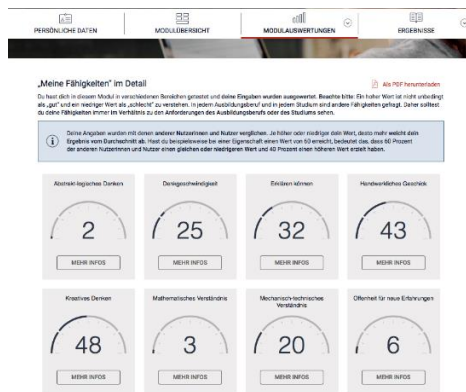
PERSÖNLICHE DATEN | MODULÜBERSICHT | MODULAUSWERTUNGEN | ERGEBNISSE

„Meine Fähigkeiten" im Detail

Als PDF herunterladen

Du hast dich in diesem Modul in verschiedenen Bereichen getestet und deine Eingaben wurden ausgewertet. Beachte bitte: Ein hoher Wert ist nicht unbedingt als „gut" und ein niedriger Wert als „schlecht" zu verstehen. In jedem Ausbildungsberuf und in jedem Studium sind andere Fähigkeiten gefragt. Daher solltest du deine Fähigkeiten immer im Verhältnis zu den Anforderungen des Ausbildungsberufs oder des Studiums sehen.

Deine Angaben wurden mit denen anderer Nutzerinnen und Nutzer verglichen. Je höher oder niedriger dein Wert, desto mehr weicht dein Ergebnis vom Durchschnitt ab. Hast du beispielsweise bei einer Eigenschaft einen Wert von 60 erreicht, bedeutet das, dass 60 Prozent der anderen Nutzerinnen und Nutzer einen gleichen oder niedrigeren Wert und 40 Prozent einen höheren Wert haben.

Abstrakt-logisches Denken
2
MEHR INFOS

Denkgeschwindigkeit
25
MEHR INFOS

Erklären können
32
MEHR INFOS

Handwerkliches Geschick
43
MEHR INFOS

Kreatives Denken
48
MEHR INFOS

Mathematisches Verständnis
3
MEHR INFOS

Mechanisch-technisches Verständnis
20
MEHR INFOS

Offenheit für neue Erfahrungen
6
MEHR INFOS